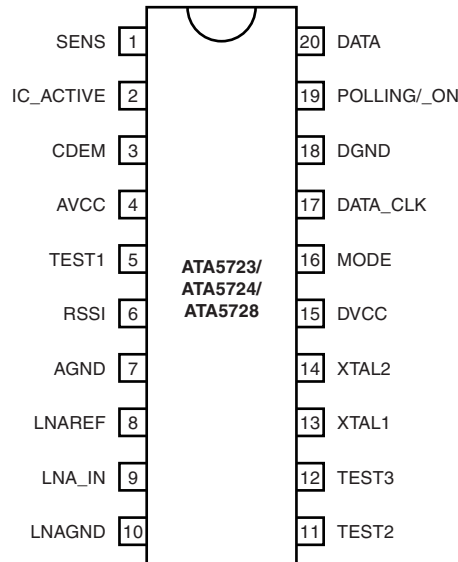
SENS 1
IC_ACTIVE 2
CDEM 3
AVCC 4
TEST1 5
RSSI 6
AGND 7
LNAREF 8
LNA_IN 9
LNAGND 10

ATA5723/
ATA5724/
ATA5728

20 DATA
19 POLLING/_ON
18 DGND
17 DATA_CLK
16 MODE
15 DVCC
14 XTAL2
13 XTAL1
12 TEST3
11 TEST2